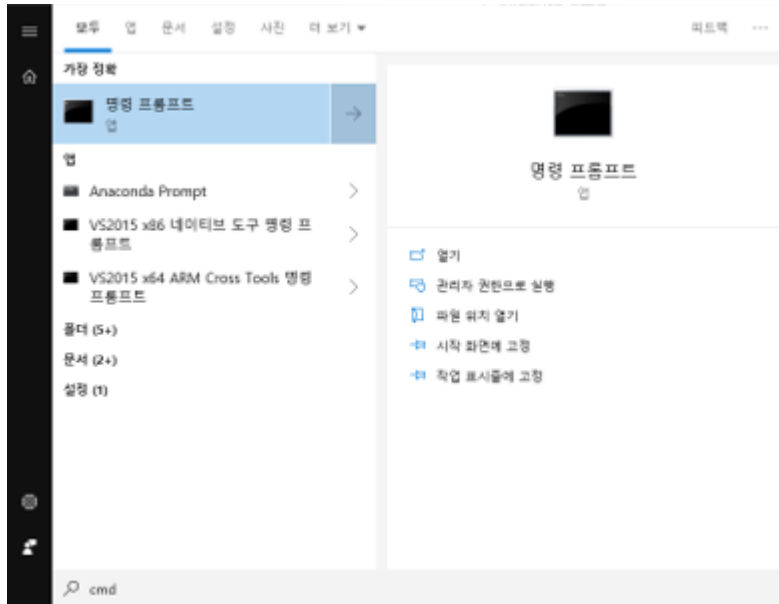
모두 앱 문서 설정 사진 더 보기 ▾

피드백 ···

가장 정확

명령 프롬프트
앱

앱

Anaconda Prompt

VS2015 x86 네이티브 도구 명령 프롬프트

VS2015 x64 ARM Cross Tools 명령 프롬프트

폴더 (5+)

문서 (2+)

설정 (1)

명령 프롬프트
앱

열기

관리자 권한으로 실행

파일 위치 열기

시작 화면에 고정

작업 표시줄에 고정

cmd